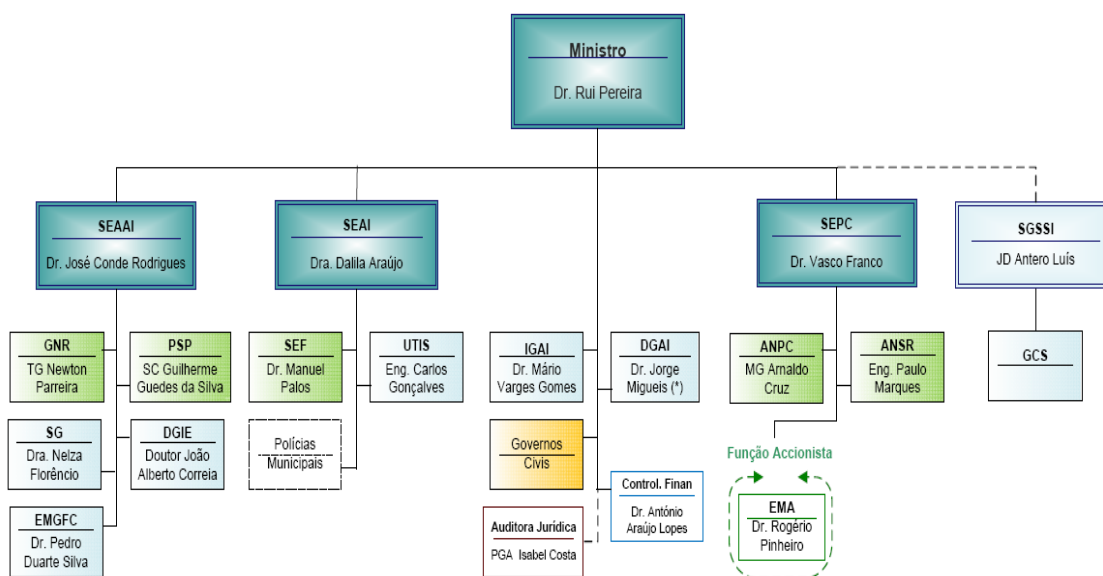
Ministro
Dr. Rui Pereira

SEAAI
Dr. José Conde Rodrigues

SEAI
Dra. Dalila Araújo

SEPC
Dr. Vasco Franco

SGSSI
JD Antero Luís

GNR
TG Newton Parreira

PSP
SC Guilherme Guedes da Silva

SG
Dra. Nelza Florêncio

DGIE
Doutor João Alberto Correia

EMGFC
Dr. Pedro Duarte Silva

SEF
Dr. Manuel Palos

UTIS
Eng. Carlos Gonçalves

Polícias Municipais

IGAI
Dr. Mário Varges Gomes

DGAI
Dr. Jorge Migueis (*)

Governos Civis

Control. Finan
Dr. António Araújo Lopes

Auditora Jurídica
PGA Isabel Costa

ANPC
MG Arnaldo Cruz

ANSR
Eng. Paulo Marques

Função Accionista

EMA
Dr. Rogério Pinheiro

GCS